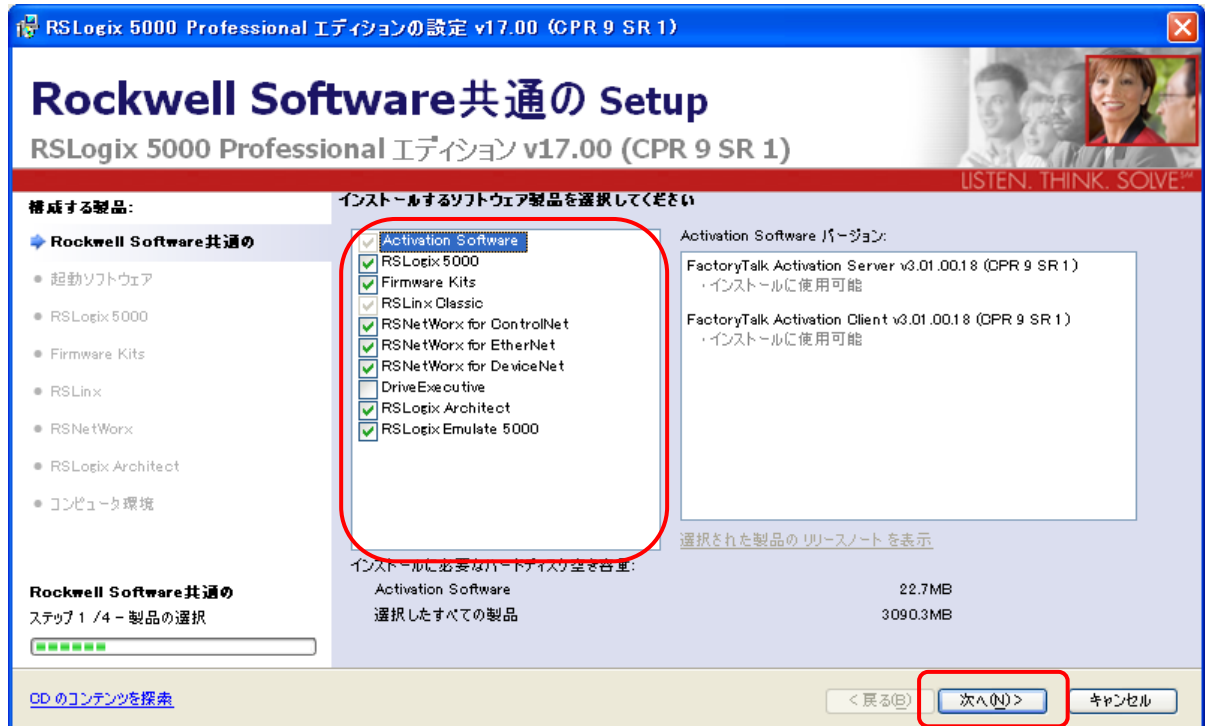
RSLogix 5000 Professional エディションの設定 v17.00 (CPR 9 SR 1)

Rockwell Software共通の Setup

RSLogix 5000 Professional エディション v17.00 (CPR 9 SR 1)

LISTEN. THINK. SOLVE.SM

構成する製品:

Rockwell Software共通の

起動ソフトウェア

RSLogix 5000

Firmware Kits

RSLinx

RSNetWorx

RSLogix Architect

コンピュータ環境

インストールするソフトウェア製品を選択してください

Activation Software
RSLogix 5000
Firmware Kits
RSLinx Classic
RSNetWorx for ControlNet
RSNetWorx for EtherNet
RSNetWorx for DeviceNet
DriveExecutive
RSLogix Architect
RSLogix Emulate 5000

Activation Software バージョン:

FactoryTalk Activation Server v3.01.00.18 (CPR 9 SR 1)
・インストールに使用可能

FactoryTalk Activation Client v3.01.00.18 (CPR 9 SR 1)
・インストールに使用可能

選択された製品のリリースノートを表示

インストールに必要なハードディスク空き容量:

| Activation Software | 22.7MB |
|---|---|
| 選択したすべての製品 | 3090.3MB |

Rockwell Software共通の
ステップ 1 /4 − 製品の選択

CD のコンテンツを探索

< 戻る(B)

次へ(N) >

キャンセル